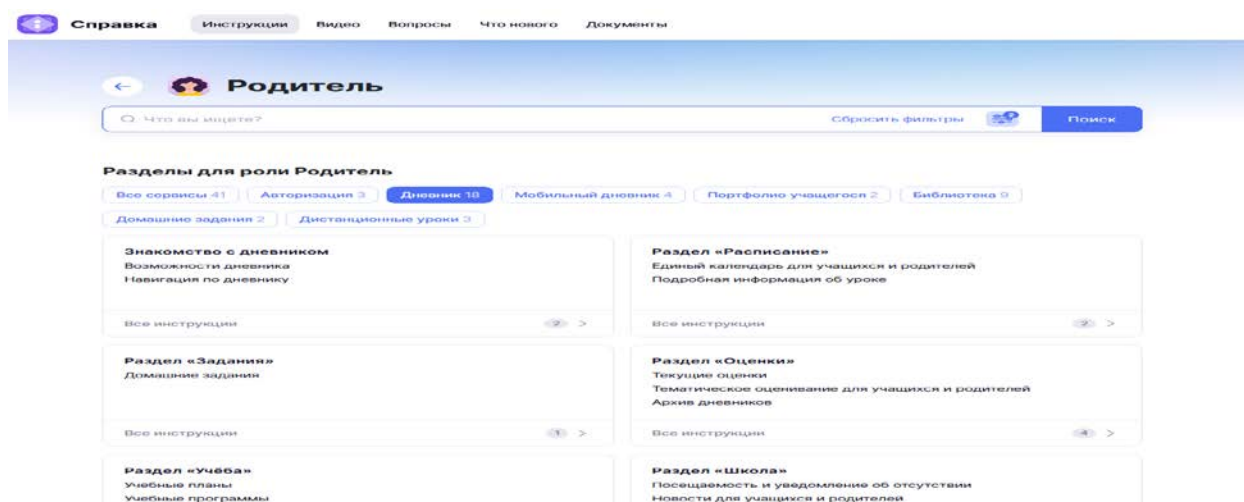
Справка Инструкции Видео Вопросы Что нового Документы

←

Родитель

Что вы ищете?

Сбросить фильтры

Поиск

Разделы для роли Родитель

Все сервисы 41 Авторизация 3 Дневник 18 Мобильный дневник 4 Портфолио учащегося 2 Библиотека 9 Домашние задания 2 Дистанционные уроки 3

Знакомство с дневником
Возможности дневника
Навигация по дневнику

Все инструкции 2 >

Раздел «Расписание»
Единый календарь для учащихся и родителей
Подробная информация об уроке

Все инструкции 2 >

Раздел «Задания»
Домашние задания

Все инструкции 1 >

Раздел «Оценки»
Текущие оценки
Тематическое оценивание для учащихся и родителей
Архив дневников

Все инструкции 4 >

Раздел «Учёба»
Учебные планы
Учебные программы

Раздел «Школа»
Посещаемость и уведомление об отсутствии
Новости для учащихся и родителей